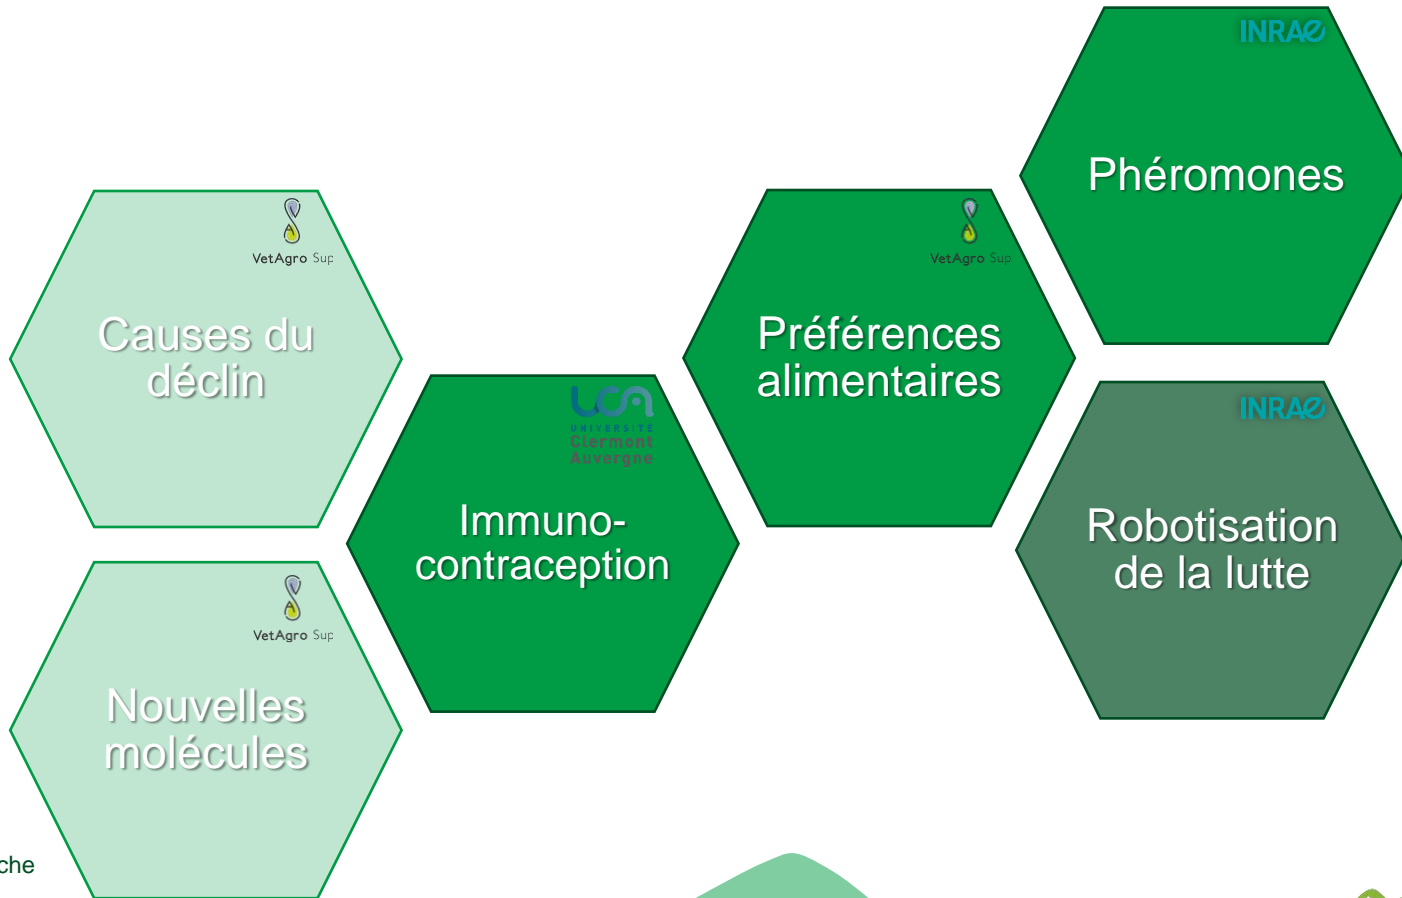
INRAE
Phéromones

VetAgro Sup
Causes du déclin

VetAgro Sup
Préférences alimentaires

UCA
UNIVERSITE
Clermont
Auvergne
Immuno-contraception

INRAE
Robotisation de la lutte

VetAgro Sup
Nouvelles molécules

che